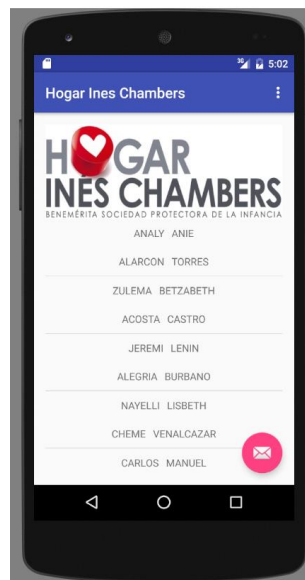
3G 5:02

Hogar Ines Chambers

HOGAR
INES CHAMBERS
BENEMÉRITA SOCIEDAD PROTECTORA DE LA INFANCIA

ANALY ANIE

ALARCON TORRES

ZULEMA BETZABETH

ACOSTA CASTRO

JEREMI LENIN

ALEGRIA BURBANO

NAYELLI LISBETH

CHEME VENALCAZAR

CARLOS MANUEL